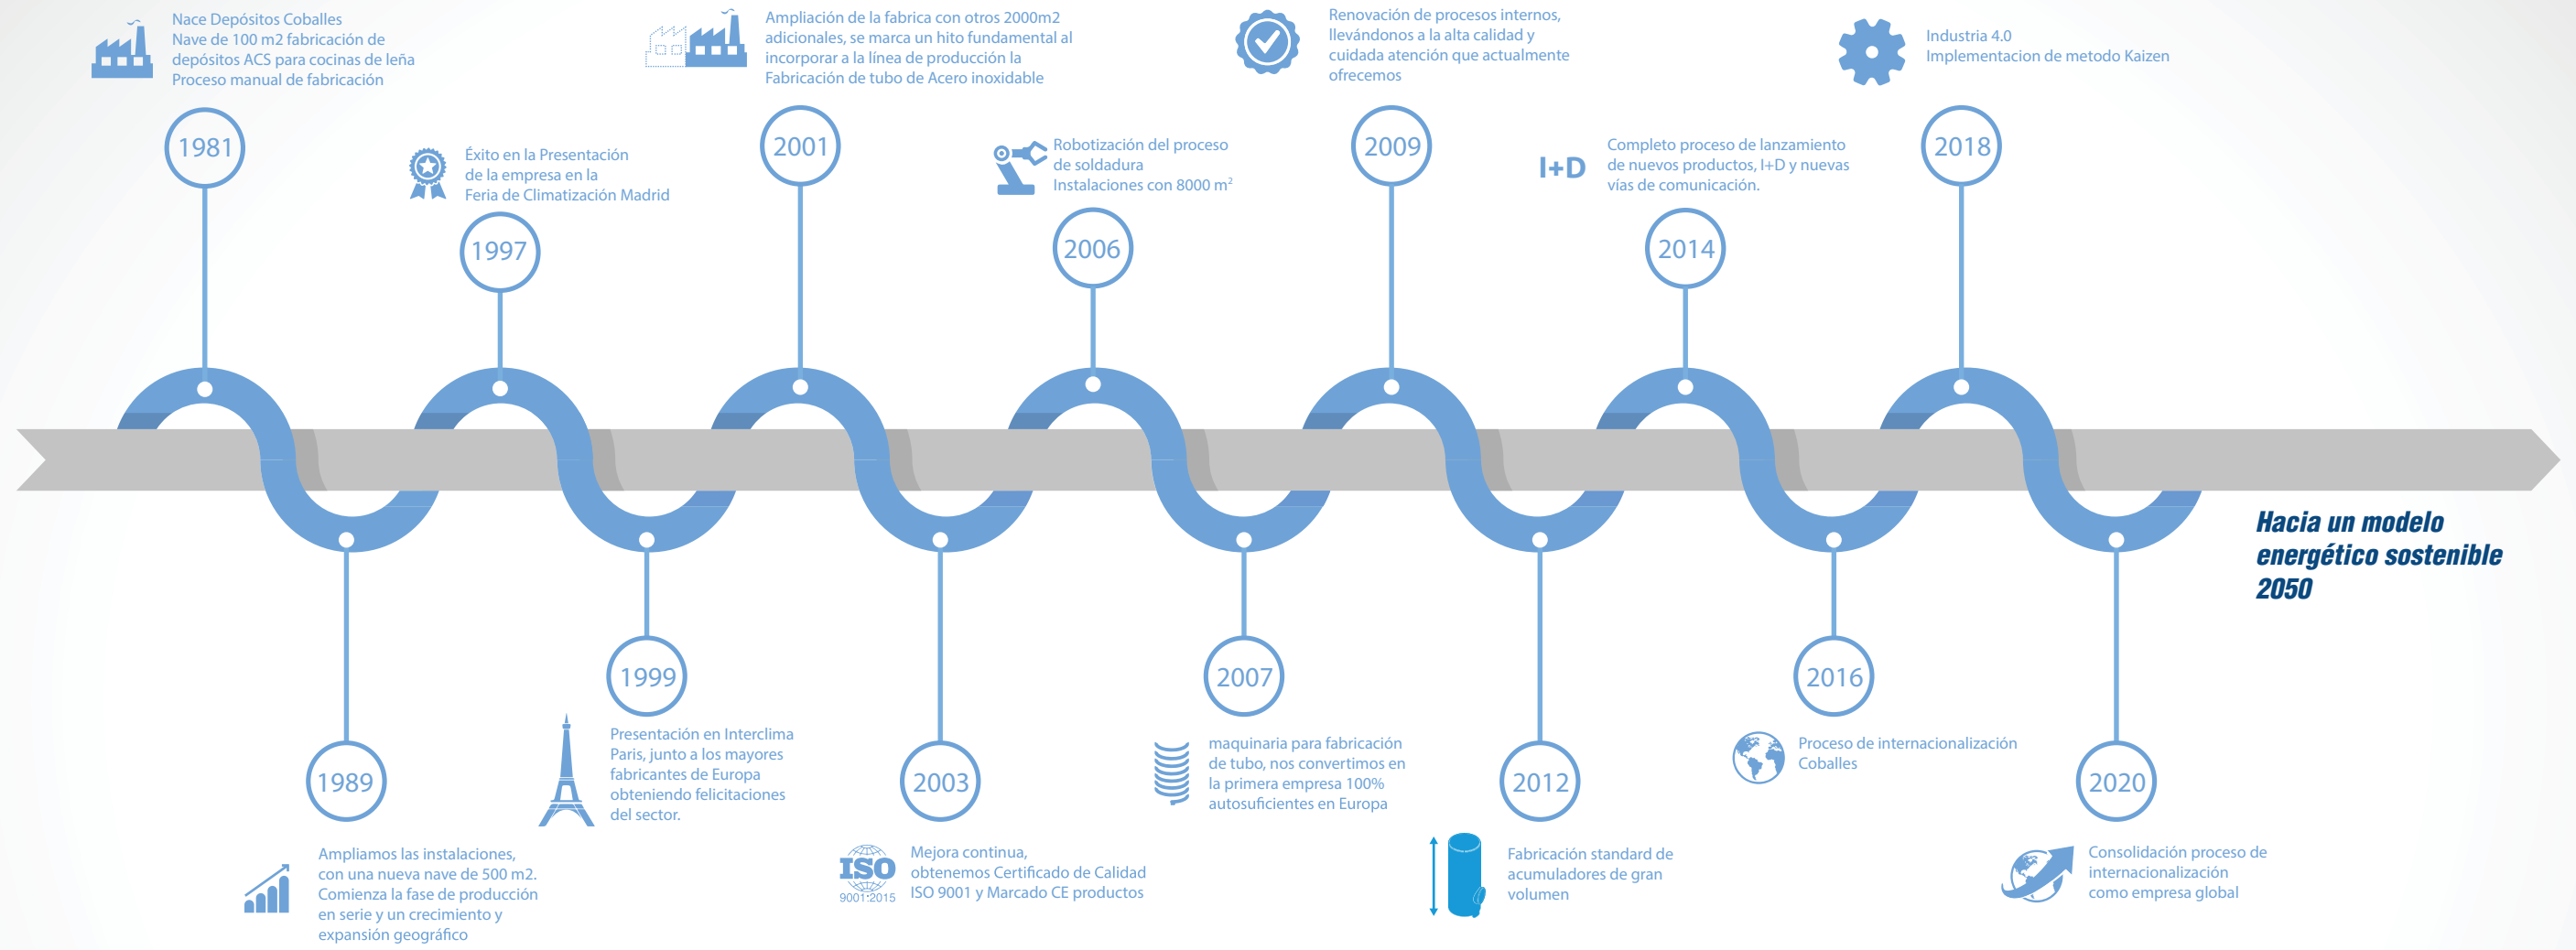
Nace Depósitos Coballes
Nave de 100 m2 fabricación de depósitos ACS para cocinas de leña
Proceso manual de fabricación

1981

Éxito en la Presentación de la empresa en la Feria de Climatización Madrid

1997

Ampliación de la fabrica con otros 2000m2 adicionales, se marca un hito fundamental al incorporar a la línea de producción la Fabricación de tubo de Acero inoxidable

2001

Robotización del proceso de soldadura
Instalaciones con 8000 m$^2$

2006

Renovación de procesos internos, llevándonos a la alta calidad y cuidada atención que actualmente ofrecemos

2009

I+D

Completo proceso de lanzamiento de nuevos productos, I+D y nuevas vías de comunicación.

2014

Industria 4.0
Implementacion de metodo Kaizen

2018

Hacia un modelo energético sostenible 2050

1989

Ampliamos las instalaciones, con una nueva nave de 500 m2. Comienza la fase de producción en serie y un crecimiento y expansión geográfico

1999

Presentación en Interclima Paris, junto a los mayores fabricantes de Europa obteniendo felicitaciones del sector.

2003

ISO
9001:2015

Mejora continua, obtenemos Certificado de Calidad ISO 9001 y Marcado CE productos

2007

maquinaria para fabricación de tubo, nos convertimos en la primera empresa 100% autosuficientes en Europa

2012

Fabricación standard de acumuladores de gran volumen

2016

Proceso de internacionalización Coballes

2020

Consolidación proceso de internacionalización como empresa global